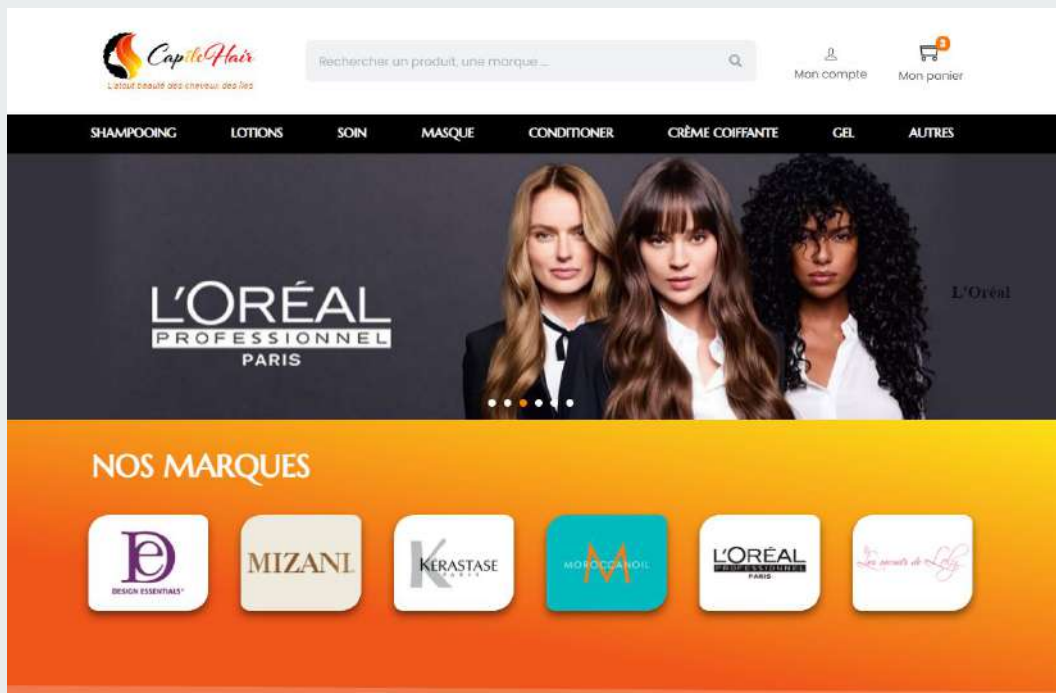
CapileHair
L'atout beauté des cheveux des îles

Rechercher un produit, une marque ...

Mon compte

0
Mon panier

SHAMPOOING LOTIONS SOIN MASQUE CONDITIONER CRÈME COIFFANTE GEL AUTRES

L'ORÉAL
PROFESSIONNEL
PARIS

L'Oréal

NOS MARQUES

DE
DESIGN ESSENTIALS

MIZANI

K
KERASTASE
PARIS

M
MOROCCANOIL

L'ORÉAL
PROFESSIONNEL
PARIS

Les secrets de Loly